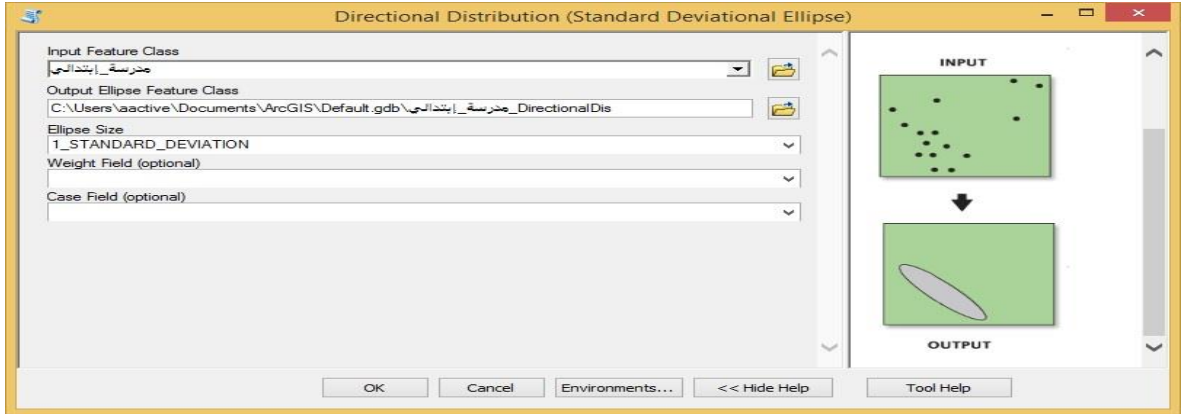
Directional Distribution (Standard Deviational Ellipse)

Input Feature Class
مدرسة_إبتدائي

Output Ellipse Feature Class
C:\Users\aactive\Documents\ArcGIS\Default.gdb\مدرسة_إبتدائي_DirectionalDis

Ellipse Size
1_STANDARD_DEVIATION

Weight Field (optional)

Case Field (optional)

INPUT

OUTPUT

OK Cancel Environments... << Hide Help Tool Help